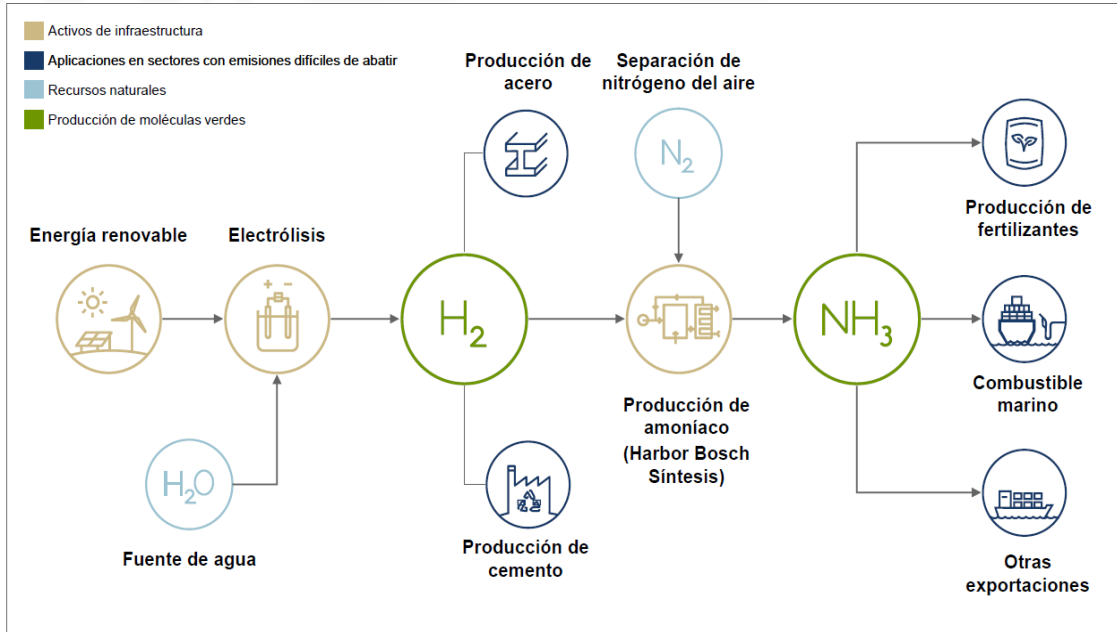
Activos de infraestructura
Aplicaciones en sectores con emisiones difíciles de abatir
Recursos naturales
Producción de moléculas verdes

Producción de acero

Separación de nitrógeno del aire

$N_2$

Energía renovable

Electrólisis

$H_2$

$NH_3$

Producción de fertilizantes

Combustible marino

Producción de amoníaco (Harbor Bosch Síntesis)

$H_2O$

Fuente de agua

Producción de cemento

Otras exportaciones